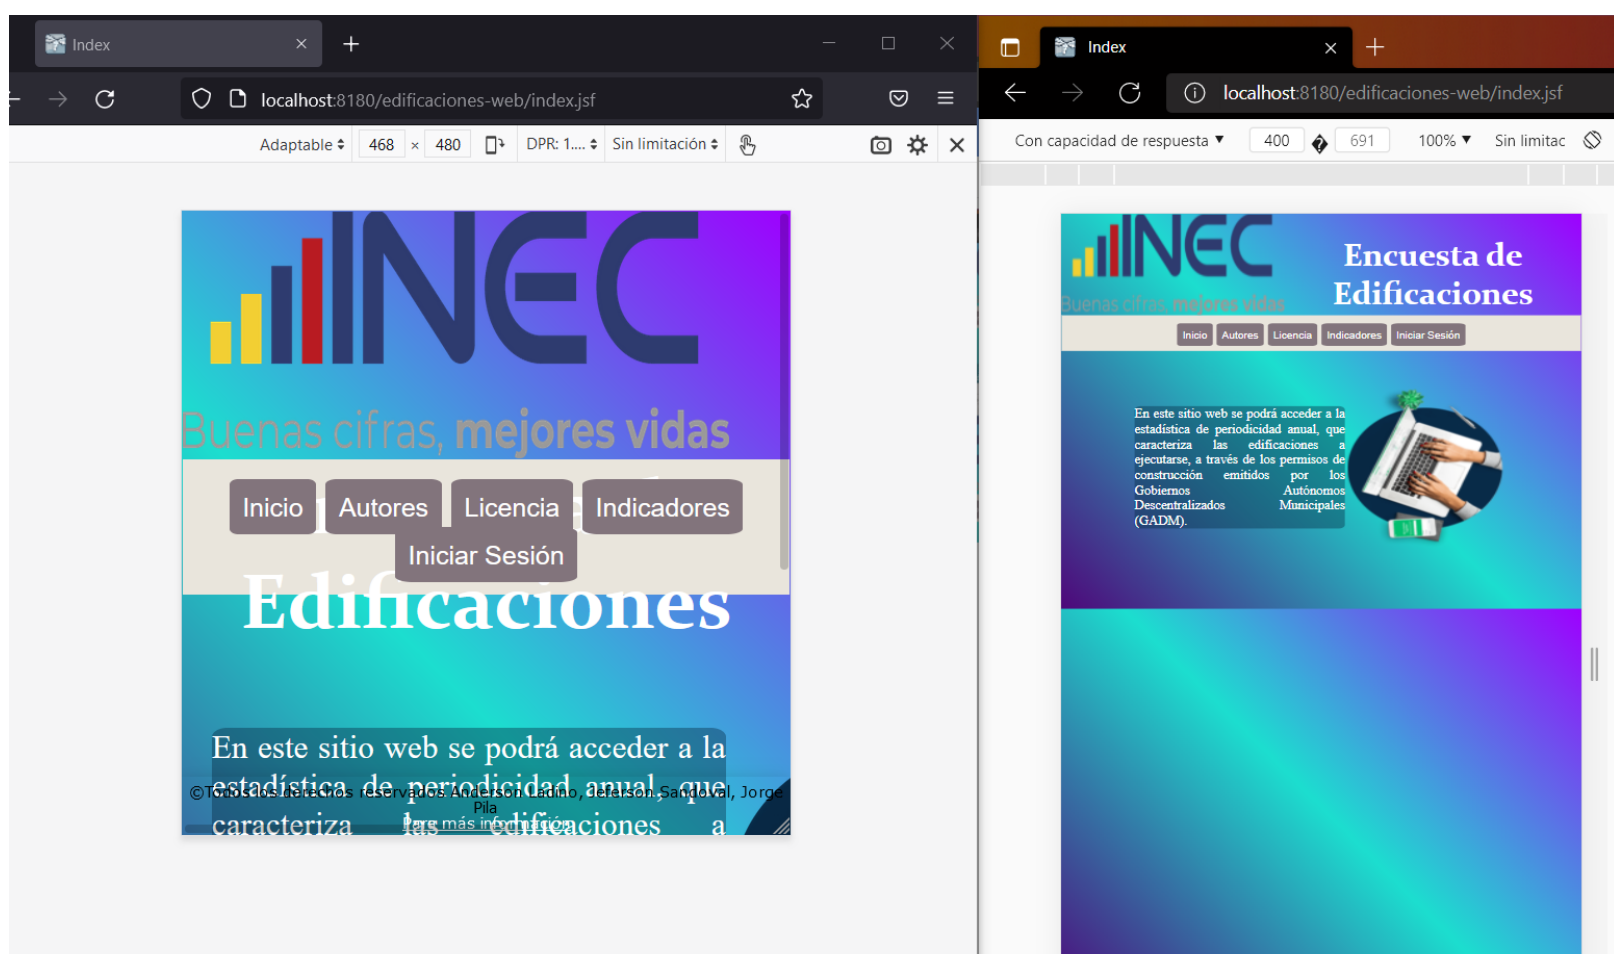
Index
localhost:8180/edificaciones-web/index.jsf
Adaptable 468 × 480 DPR: 1.... Sin limitación

INEC
Buenas cifras, mejores vidas
Inicio Autores Licencia Indicadores
Iniciar Sesión
Edificaciones
En este sitio web se podrá acceder a la estadística de periodicidad anual, que caracteriza las edificaciones a
©Todos los derechos reservados Anderson Ladino, Jeferson Sandoval, Jorge Pila
Para más información

Index
localhost:8180/edificaciones-web/index.jsf
Con capacidad de respuesta 400 691 100% Sin limitac

INEC
Buenas cifras, mejores vidas
Encuesta de Edificaciones
Inicio Autores Licencia Indicadores Iniciar Sesión
En este sitio web se podrá acceder a la estadística de periodicidad anual, que caracteriza las edificaciones a ejecutarse, a través de los permisos de construcción emitidos por los Gobiernos Autónomos Descentralizados Municipales (GADM).